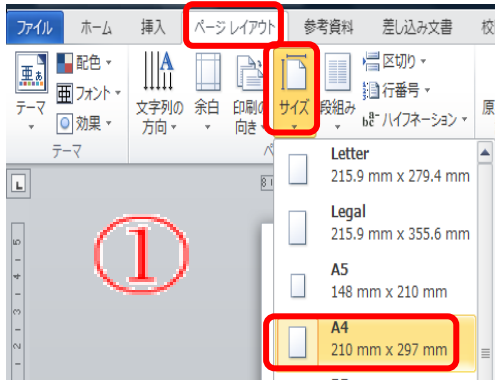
ファイル　ホーム　挿入　ページ レイアウト　参考資料　差し込み文書

配色 ▾
フォント ▾
効果 ▾
テーマ
テーマ

文字列の方向 ▾
余白
印刷の向き
サイズ
段組み
区切り ▾
行番号 ▾
ハイフネーション ▾
原

①

Letter
215.9 mm x 279.4 mm

Legal
215.9 mm x 355.6 mm

A5
148 mm x 210 mm

A4
210 mm x 297 mm